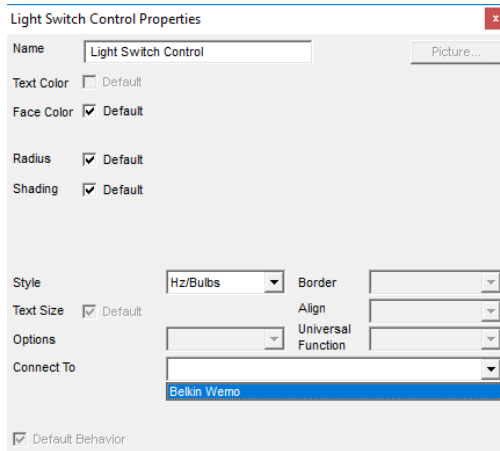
Light Switch Control Properties

Name Light Switch Control

Picture...

Text Color Default

Face Color Default

Radius Default

Shading Default

Style Hz/Bulbs

Border

Text Size Default

Align

Options

Universal Function

Connect To

Belkin Wemo

Default Behavior